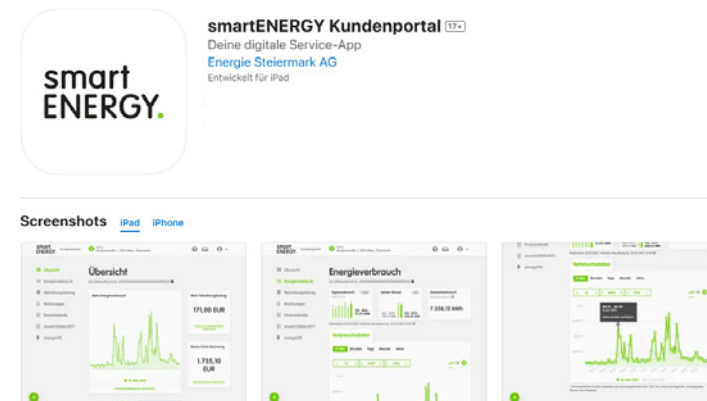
smart ENERGY.

smartENERGY Kundenportal 17+
Deine digitale Service-App
Energie Steiermark AG
Entwickelt für iPad

Screenshots iPad iPhone

smart ENERGY Übersicht 171,00 EUR 1.735,10 EUR

smart ENERGY Energieverbrauch 7.338,10 kWh

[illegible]